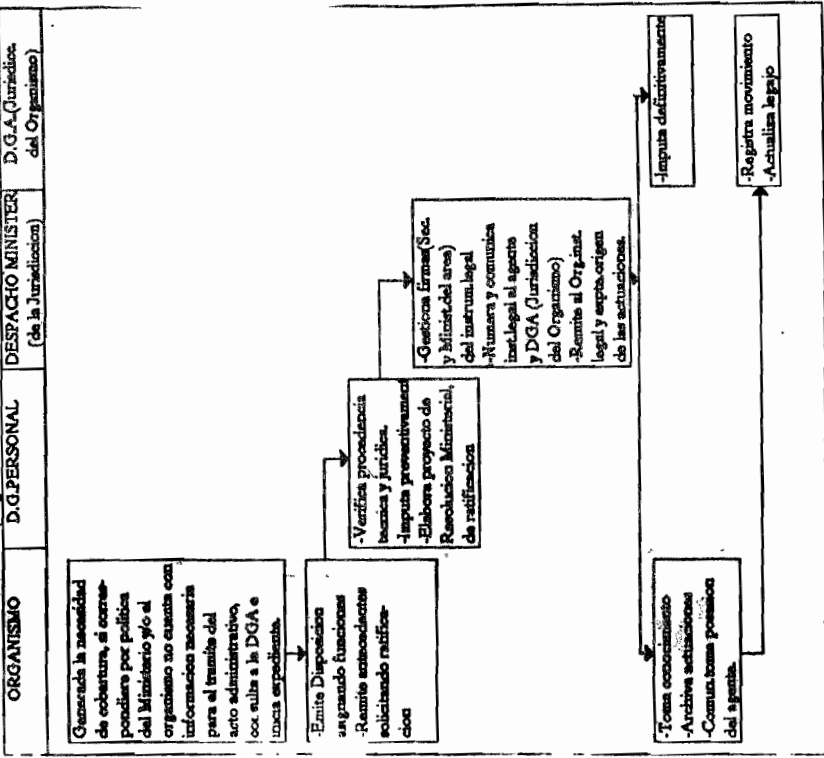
ORGANISMO

D.G.PERSONAL

DESPACHO MINISTER (de la Jurisdiccion)

D.G.A.(Juridicc. del Organismo)

Generada la necesidad de cobertura, si correspondiere por politica del Ministerio y/o el organismo no cuenta con informacion necesaria para el tramite del acto administrativo, coc. sulta a la DGA e inicia expediente.

-Emite Disposicion asignando funciones
-Remite antecedentes solicitando ratificacion

-Verifica procedencia tecnica y juridica.
-Imputa preventivamente
-Elabora proyecto de Resolucion Ministerial de ratificacion

-Gestiona firma(Sec. y Minist.del area) del instrum.legal
-Numera y comunica inst.legal al agente y DGA (Jurisdiccion del Organismo)
-Remite al Org.inst. legal y expte.origen de las actuaciones.

-Imputa definitivamente

-Toma conocimiento
-Archiva actuaciones
-Comun.toma posesion del agente.

-Registra movimiento
-Actualiza legajo